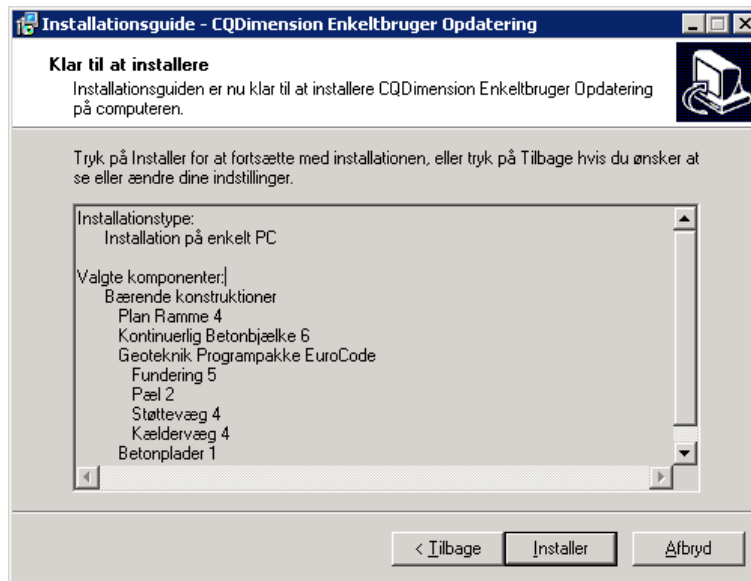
Installationsguide - CQDimension Enkeltbruger Opdatering

Klar til at installere

Installationsguiden er nu klar til at installere CQDimension Enkeltbruger Opdatering på computeren.

Tryk på Installer for at fortsætte med installationen, eller tryk på Tilbage hvis du ønsker at se eller ændre dine indstillinger.

Installationstype:
Installation på enkelt PC

Valgte komponenter:
Bærende konstruktioner
Plan Ramme 4
Kontinuerlig Betonbjælke 6
Geoteknik Programpakke EuroCode
Fundering 5
Pæl 2
Støttevæg 4
Kældervæg 4
Betonplader 1

< Tilbage
Installer
Afbryd